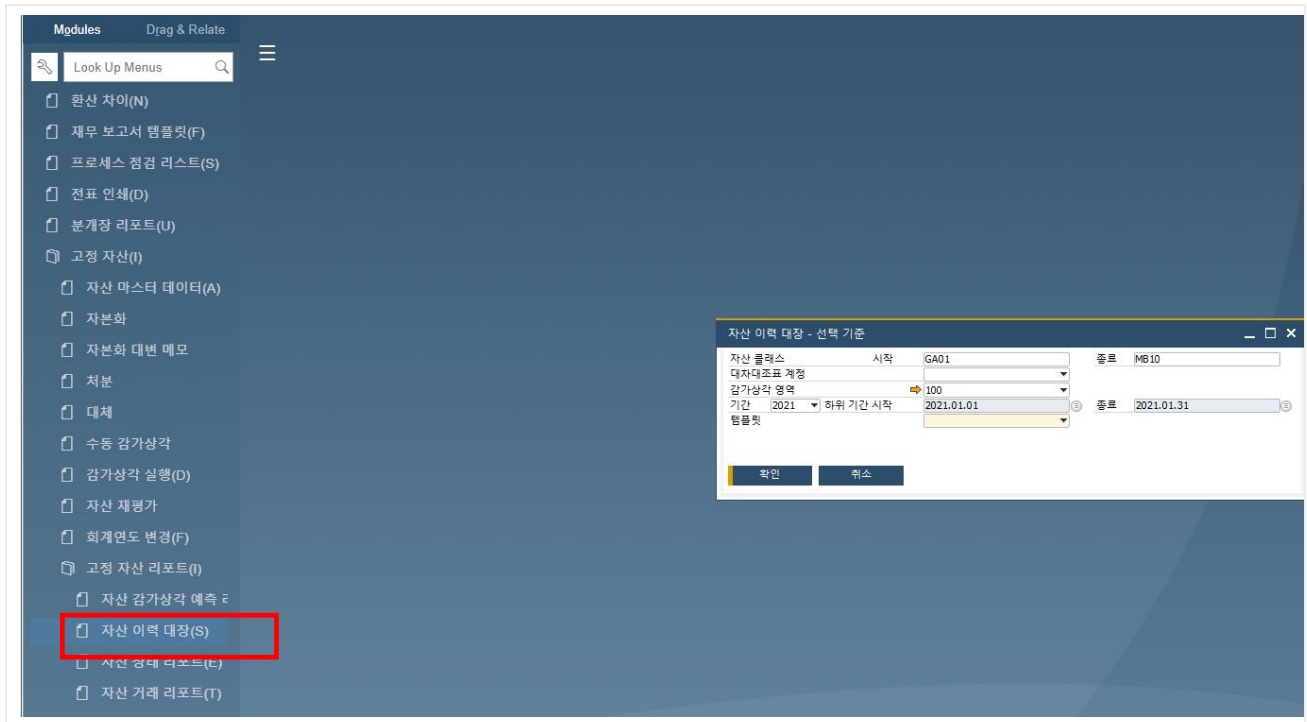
Modules Drag & Relate

Look Up Menus

환산 차이(N)
재무 보고서 템플릿(F)
프로세스 점검 리스트(S)
전표 인쇄(D)
분개장 리포트(U)
고정 자산(I)
자산 마스터 데이터(A)
자본화
자본화 대변 메모
처분
대체
수동 감가상각
감가상각 실행(D)
자산 재평가
회계연도 변경(F)
고정 자산 리포트(I)
자산 감가상각 예측 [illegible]
자산 이력 대장(S)
자산 상태 리포트(E)
자산 거래 리포트(T)

자산 이력 대장 - 선택 기준

자산 클래스 시작 GA01 종료 MB10
대차대조표 계정
감가상각 영역 100
기간 2021 하위 기간 시작 2021.01.01 종료 2021.01.31
템플릿

확인 취소